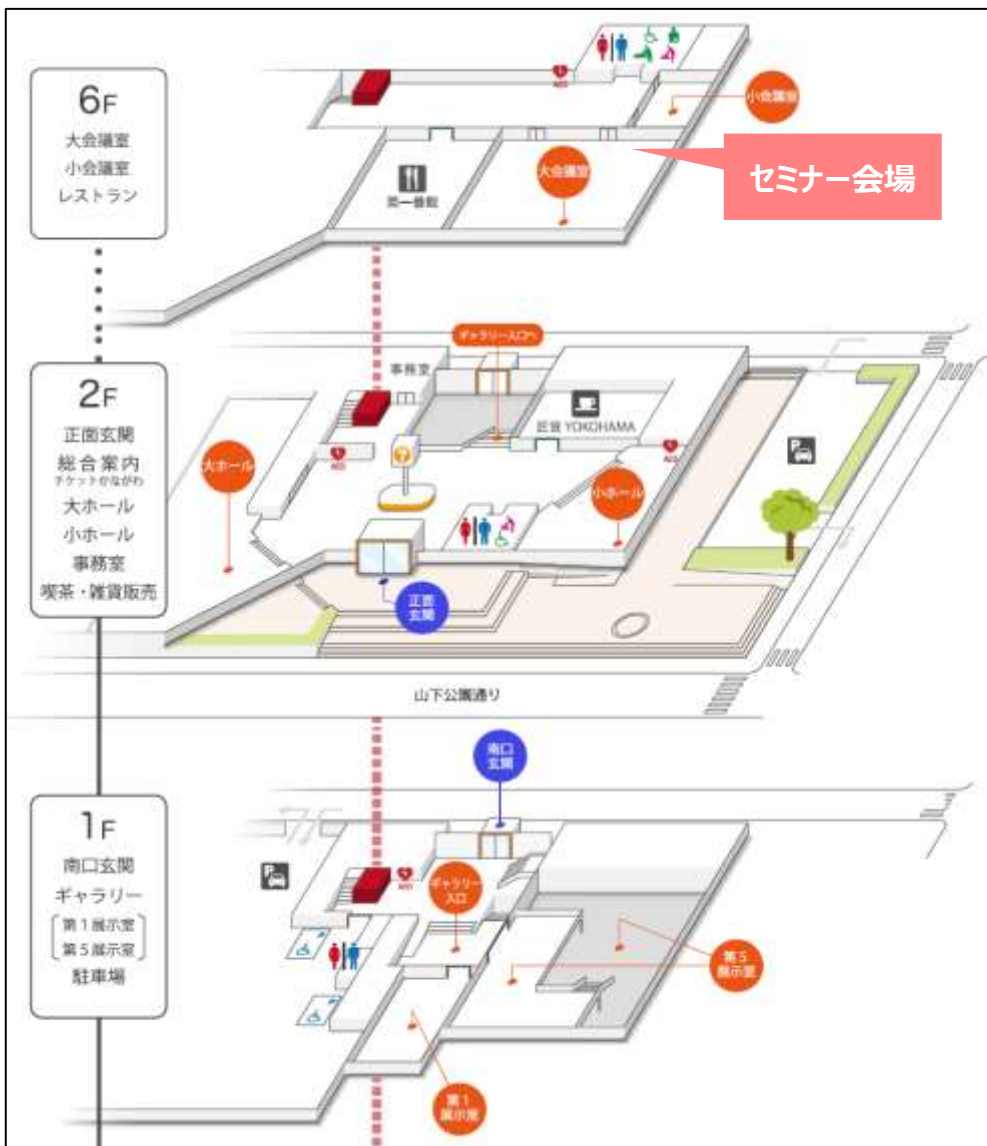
6F
大会議室
小会議室
レストラン

小会議室
大会議室
第一食堂
セミナー会場
AED

2F
正面玄関
総合案内
チケットかながわ
大ホール
小ホール
事務室
喫茶・雑貨販売

ギャラリー入口へ
事務室
YOKOHAMA
大ホール
小ホール
AED
AED
正面玄関

山下公園通り

南口玄関

1F
南口玄関
ギャラリー
第1展示室
第5展示室
駐車場

AED
ギャラリー入口
第5展示室
第1展示室